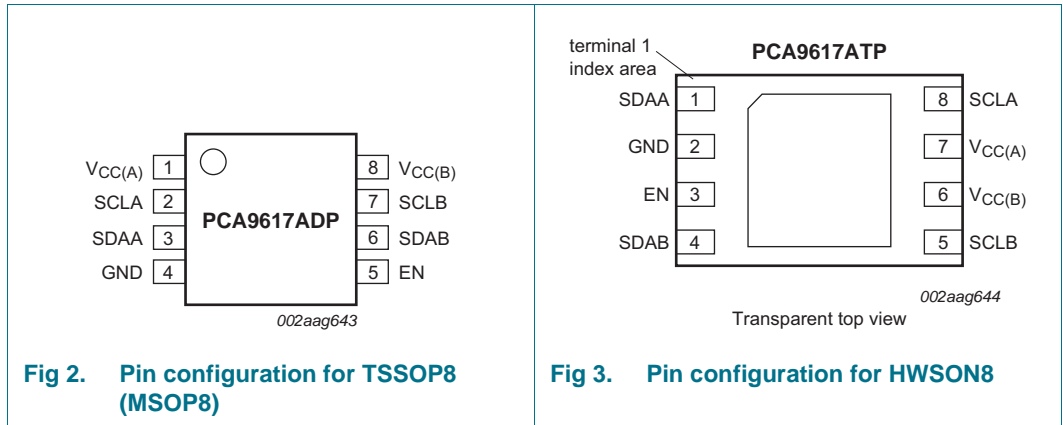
$V_{CC(A)}$ 1
SCLA 2
SDAA 3
GND 4
PCA9617ADP
8 $V_{CC(B)}$
7 SCLB
6 SDAB
5 EN
002aag643

Fig 2. Pin configuration for TSSOP8 (MSOP8)

terminal 1 index area
PCA9617ATP
SDAA 1
GND 2
EN 3
SDAB 4
8 SCLA
7 $V_{CC(A)}$
6 $V_{CC(B)}$
5 SCLB
002aag644
Transparent top view

Fig 3. Pin configuration for HWSON8